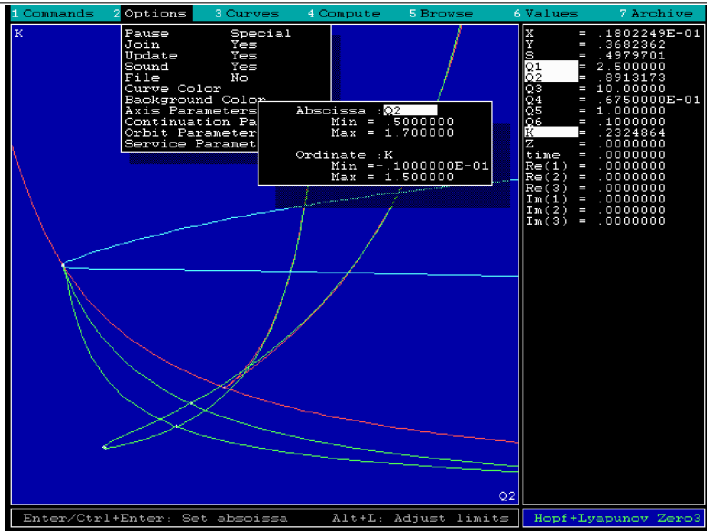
1 Commands 2 Options 3 Curves 4 Compute 5 Browse 6 Values 7 Archive

K

Pause Special
Join Yes
Update Yes
Sound Yes
File No
Curve Color
Background Color
Axis Parameters
Continuation Pa
Orbit Parameter
Service Paramet

Abscissa :Q2
Min = .5000000
Max = 1.700000

Ordinate :K
Min = -.1000000E-01
Max = 1.500000

X = .1802249E-01
Y = .3682362
S = .4979701
Q1 = 2.500000
Q2 = .8913173
Q3 = 10.00000
Q4 = .6750000E-01
Q5 = 1.000000
Q6 = .1000000
K = .2324864
Z = .0000000
time = .0000000
Re(1) = .0000000
Re(2) = .0000000
Re(3) = .0000000
Im(1) = .0000000
Im(2) = .0000000
Im(3) = .0000000

Q2

Enter/Ctrl+Enter: Set abscissa Alt+L: Adjust limits Hopf+Lyapunov Zero3